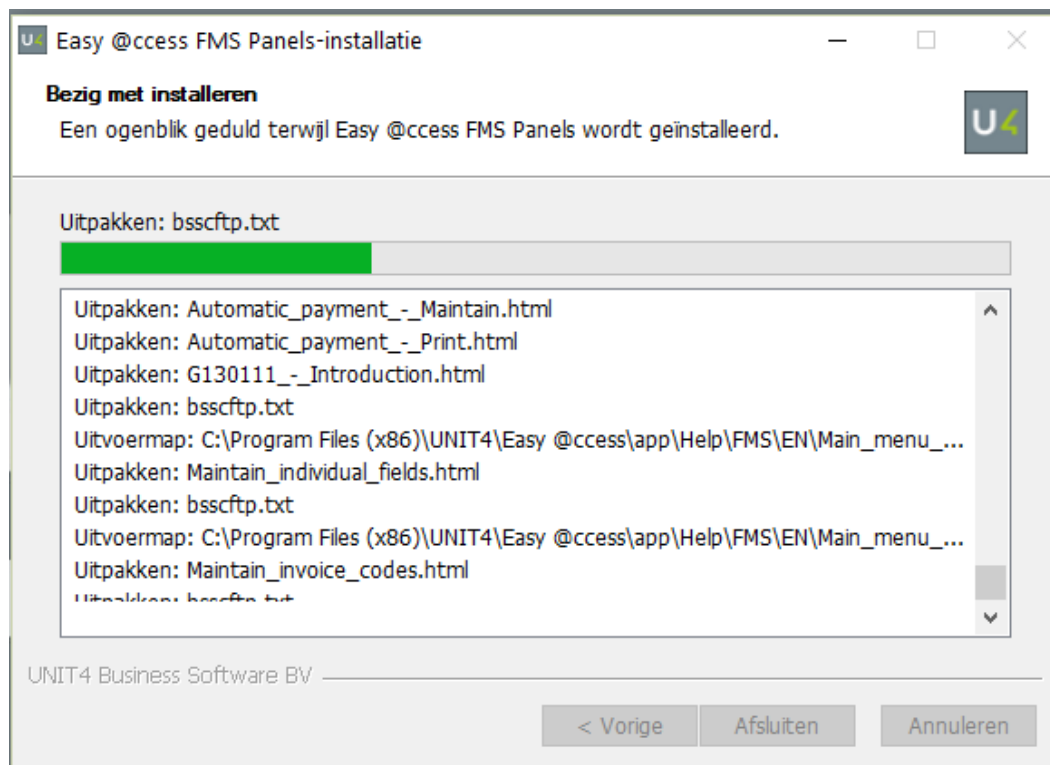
U4 Easy @ccess FMS Panels-installatie

Bezig met installeren
Een ogenblik geduld terwijl Easy @ccess FMS Panels wordt geïnstalleerd.

U4

Uitpakken: bsscftp.txt

Uitpakken: Automatic_payment_-_Maintain.html
Uitpakken: Automatic_payment_-_Print.html
Uitpakken: G130111_-_Introduction.html
Uitpakken: bsscftp.txt
Uitvoermap: C:\Program Files (x86)\UNIT4\Easy @ccess\app\Help\FMS\EN\Main_menu_...
Uitpakken: Maintain_individual_fields.html
Uitpakken: bsscftp.txt
Uitvoermap: C:\Program Files (x86)\UNIT4\Easy @ccess\app\Help\FMS\EN\Main_menu_...
Uitpakken: Maintain_invoice_codes.html
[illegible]

UNIT4 Business Software BV

< Vorige
Afsluiten
Annuleren